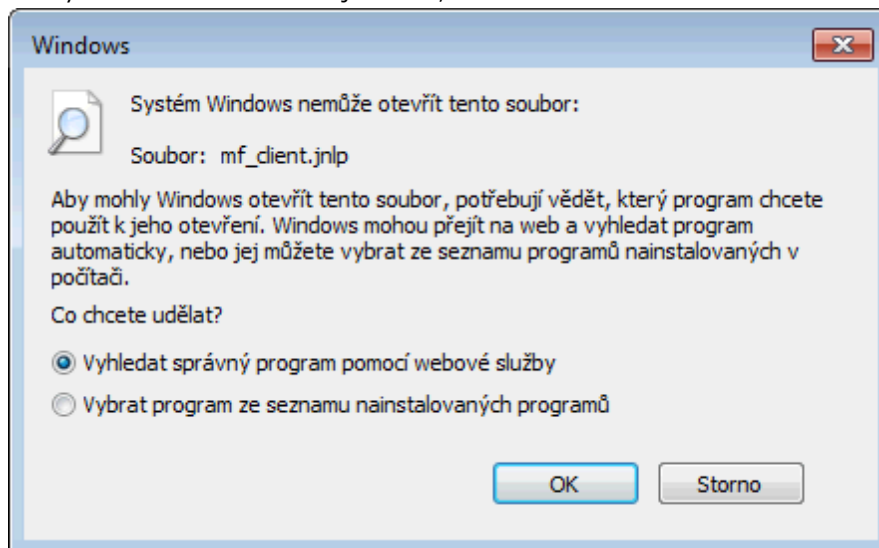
Windows

Systém Windows nemůže otevřít tento soubor:

Soubor: mf_client.jnlp

Aby mohly Windows otevřít tento soubor, potřebují vědět, který program chcete použít k jeho otevření. Windows mohou přejít na web a vyhledat program automaticky, nebo jej můžete vybrat ze seznamu programů nainstalovaných v počítači.

Co chcete udělat?

Vyhledat správný program pomocí webové služby

Vybrat program ze seznamu nainstalovaných programů

OK

Storno